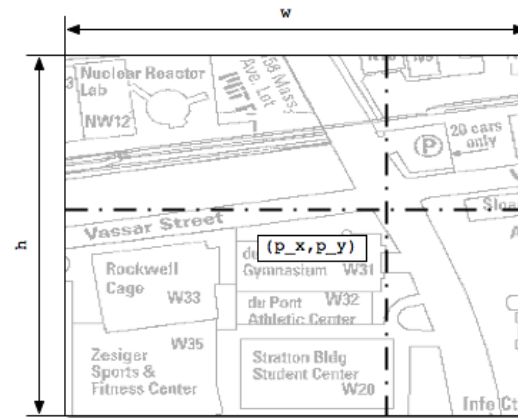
w

h

Nuclear Reactor Lab

NW12

58 Mass. Ave. Lot

MIT F

20 cars only

P

Vassar Street

Sloa

(p_x,p_y)

Rockwell Cage

W33

du Gymnasium W31

du Pont Athletic Center

W32

Zesiger Sports & Fitness Center

W35

Stratton Bldg Student Center

W20

Info Ct